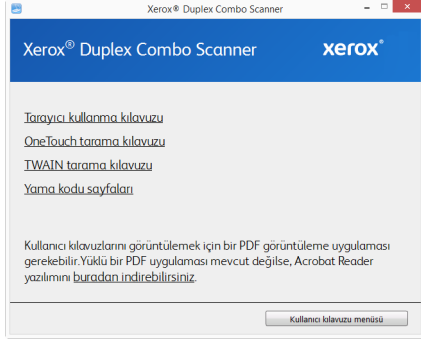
Xerox® Duplex Combo Scanner

Xerox® Duplex Combo Scanner

xerox®

Tarayıcı kullanma kılavuzu

OneTouch tarama kılavuzu

TWAIN tarama kılavuzu

Yama kodu sayfaları

Kullanıcı kılavuzlarını görüntülemek için bir PDF görüntüleme uygulaması gerekebilir.Yüklü bir PDF uygulaması mevcut değilse, Acrobat Reader yazılımını buradan indirebilirsiniz.

Kullanıcı kılavuzu menüsü